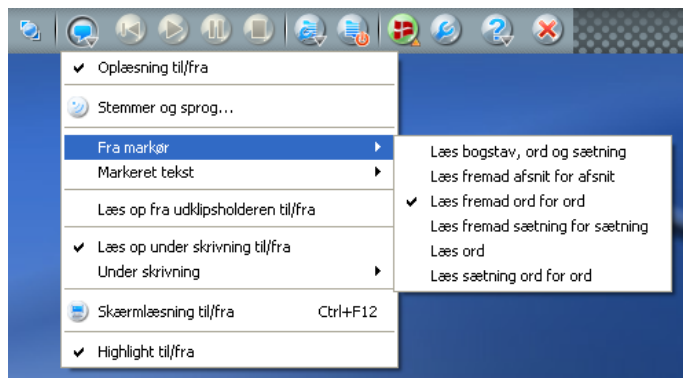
Oplæsning til/fra
Stemmer og sprog...
Fra markør
Markeret tekst
Læs op fra udklipsholderen til/fra
Læs op under skrivning til/fra
Under skrivning
Skærmlæsning til/fra Ctrl+F12
Highlight til/fra

Læs bogstav, ord og sætning
Læs fremad afsnit for afsnit
Læs fremad ord for ord
Læs fremad sætning for sætning
Læs ord
Læs sætning ord for ord